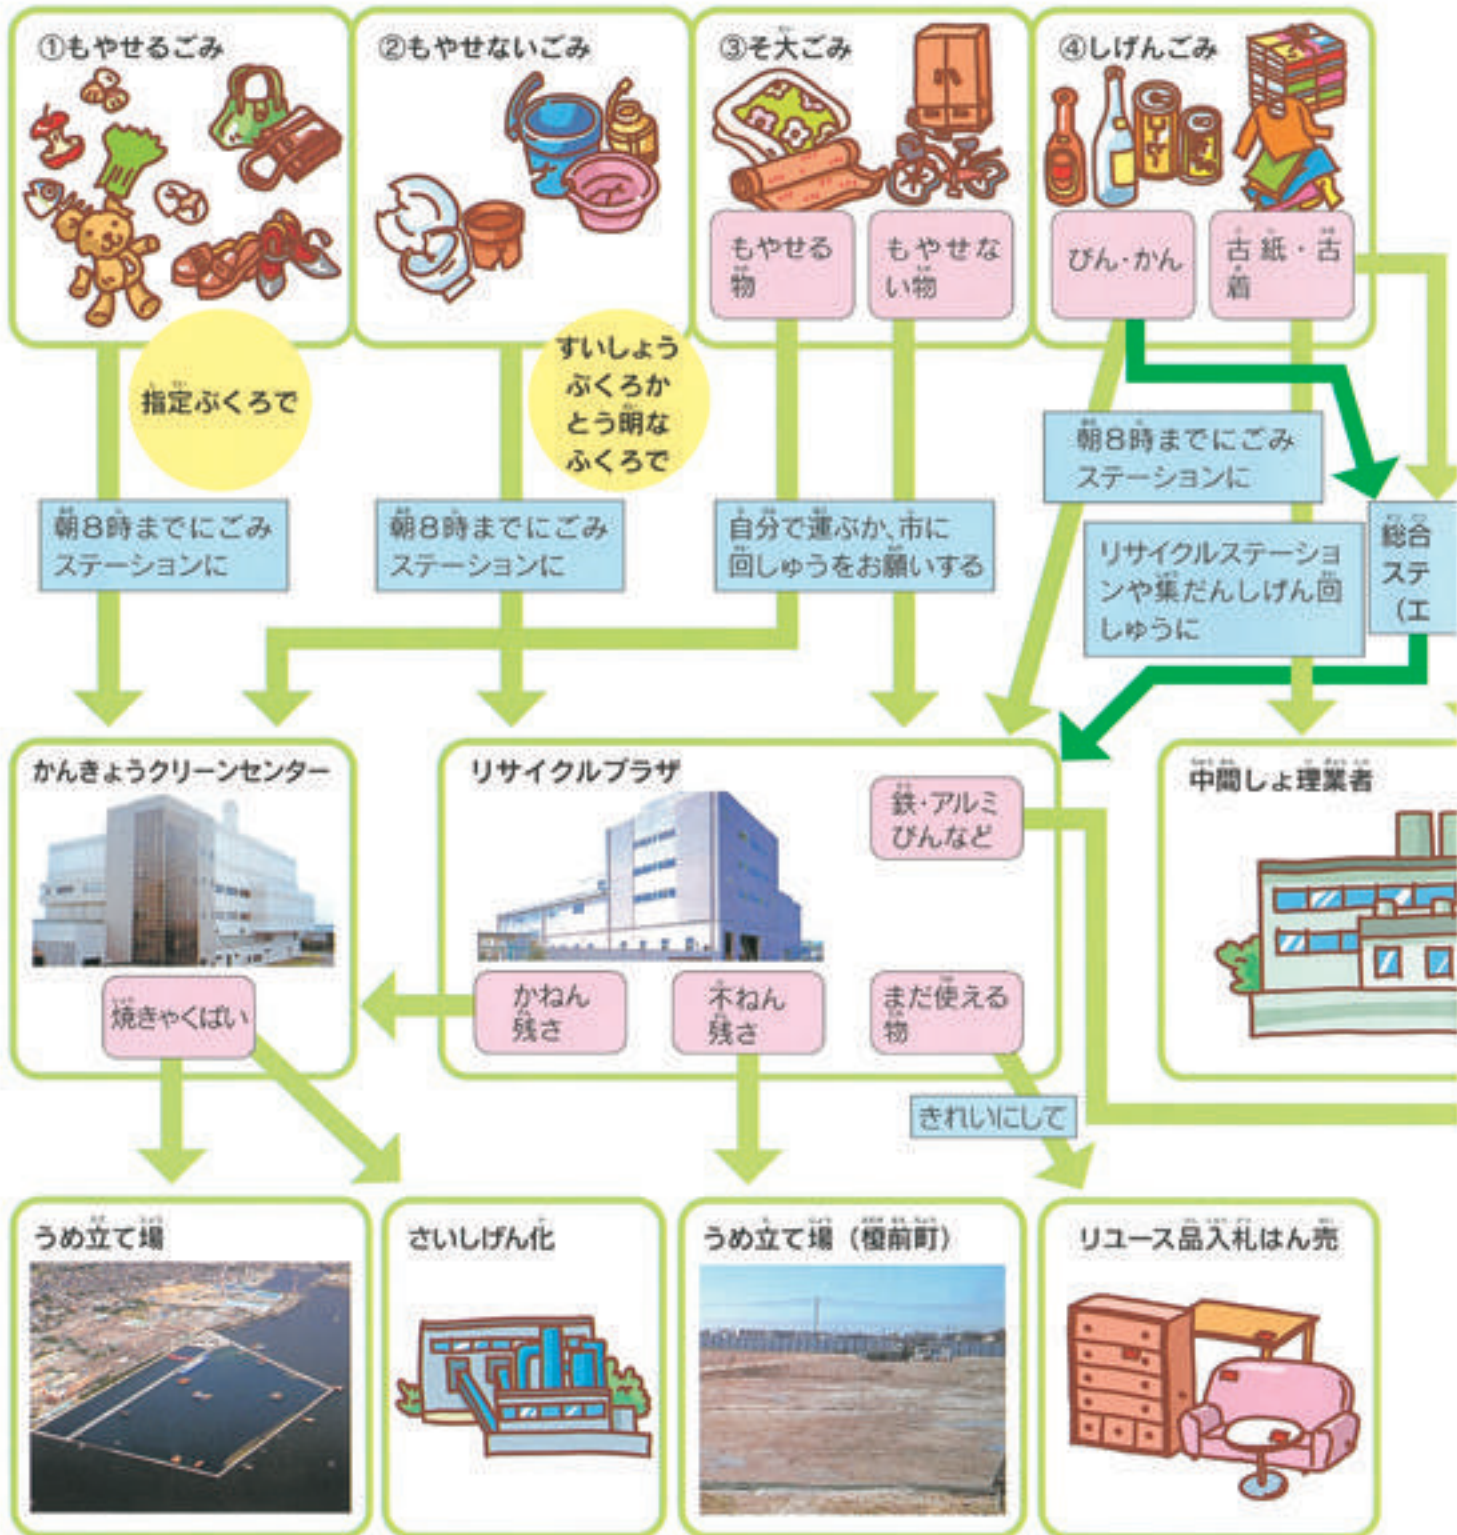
①もやせるごみ

②もやせないごみ

③そ大ごみ

もやせる物

もやせない物

④しげんごみ

びん・かん

古紙・古着

指定ぶくろで

すいしょうぶくろかとう明なふくろで

朝8時までにごみステーションに

朝8時までにごみステーションに

自分で運ぶか、市に回しゅうをお願いする

朝8時までにごみステーションに

リサイクルステーションや集だんしげん回しゅうに

総合ステ(エ

かんきょうクリーンセンター

焼きゃくばい

リサイクルプラザ

鉄・アルミびんなど

かねん残さ

不ねん残さ

まだ使える物

中間しょ理業者

きれいにして

うめ立て場

さいしげん化

うめ立て場（榎前町）

リユース品入札はん売